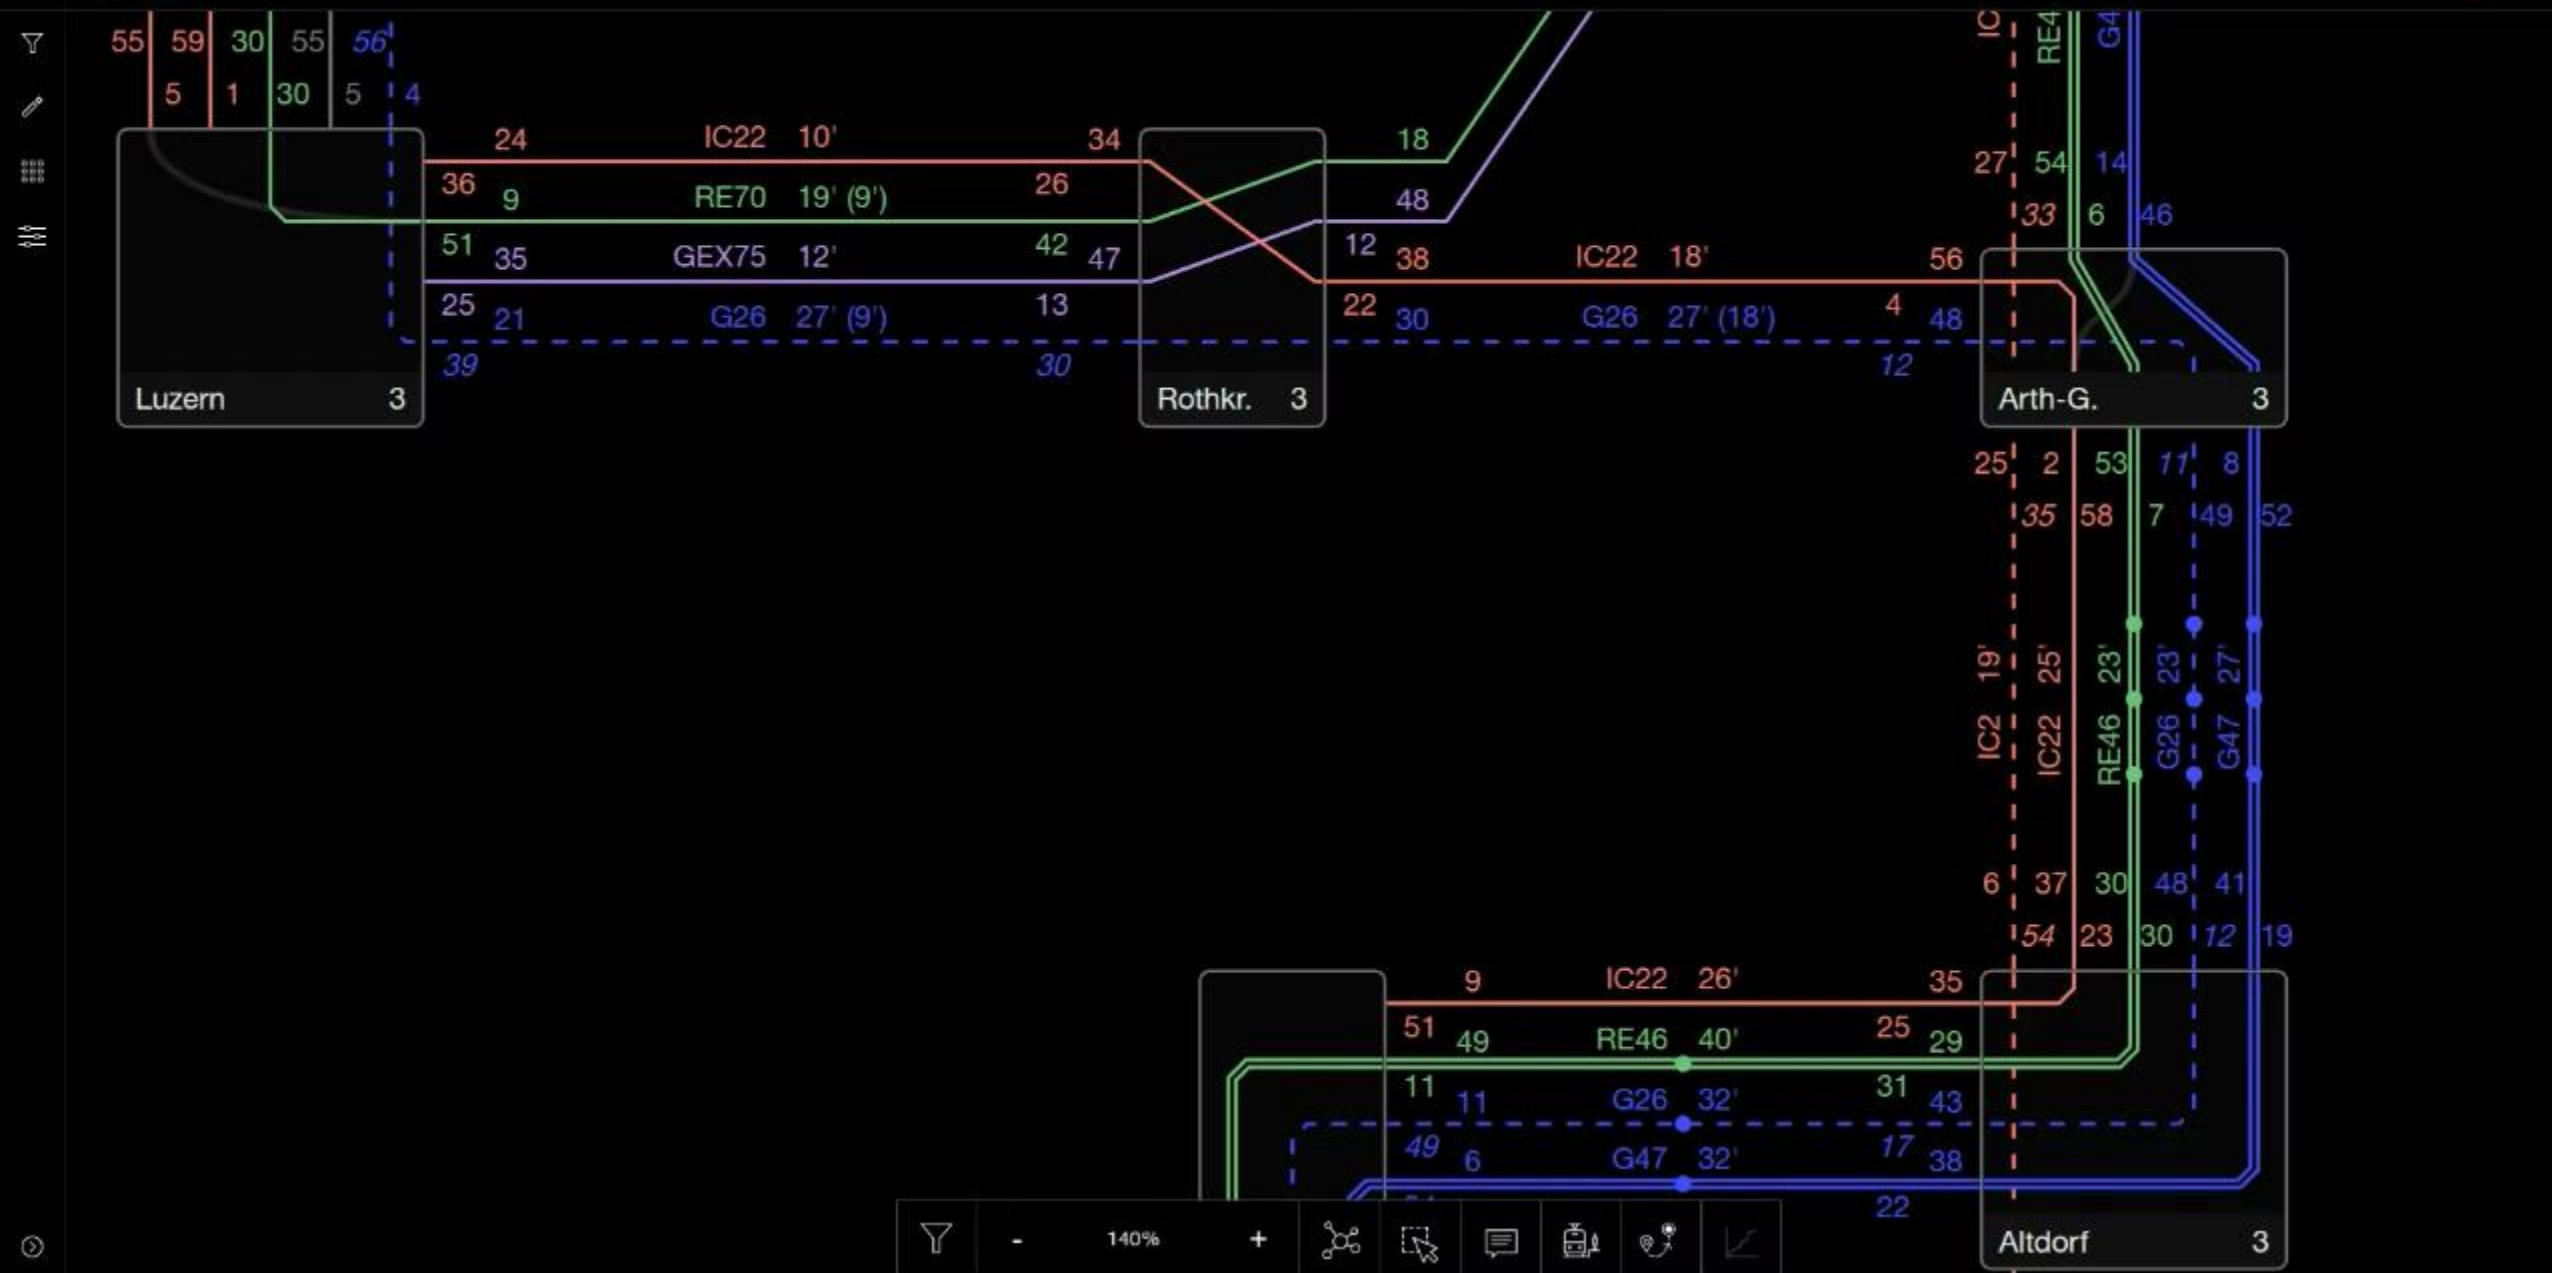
55 59 30 55 56
5 1 30 5 4

24 IC22 10' 34
36 9 RE70 19' (9') 26
51 35 GEX75 12' 42 47
25 21 G26 27' (9') 13
39 30
Luzern 3

18
48
12 38 IC22 18' 56
22 30 G26 27' (18') 4 48
12
Rothkr. 3

IC RE4 G4
27 54 14
33 6 46
Arth-G. 3

25 2 53 11 8
35 58 7 49 52

IC2 19'
IC22 25'
RE46 23'
G26 23'
G47 27'

6 37 30 48 41
54 23 30 12 19

9 IC22 26' 35
51 49 RE46 40' 25 29
11 11 G26 32' 31 43
49 6 G47 32' 17 38
22
Altdorf 3

- 140% +